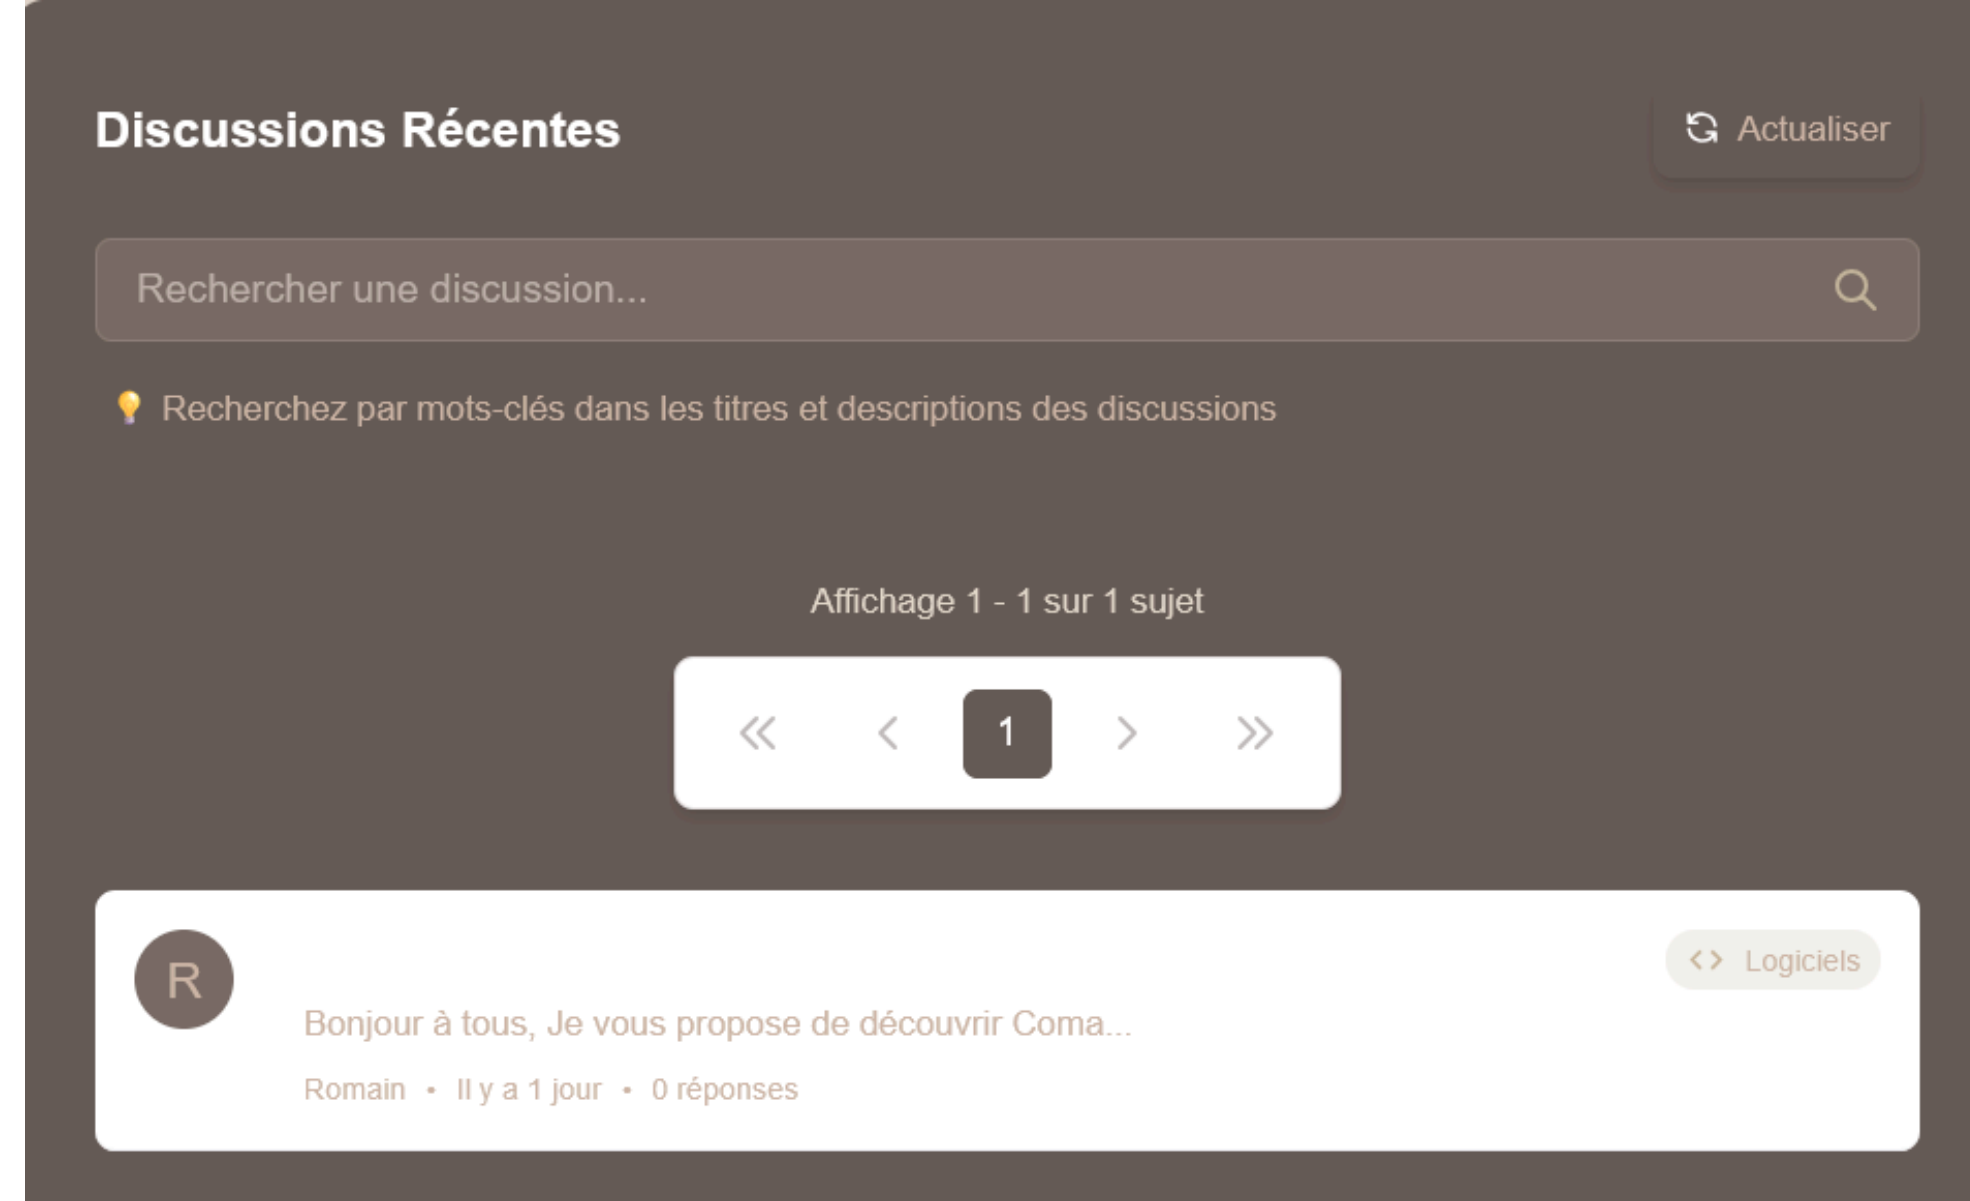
Discussions Récentes

Actualiser

Rechercher une discussion...

Recherchez par mots-clés dans les titres et descriptions des discussions

Affichage 1 - 1 sur 1 sujet

« ‹ 1 › »

R

Logiciels

Bonjour à tous, Je vous propose de découvrir Coma...

Romain • Il y a 1 jour • 0 réponses